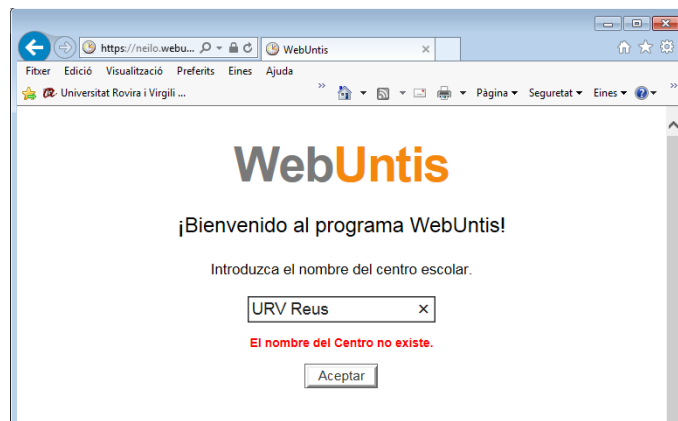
https://neilo.webu...

WebUntis

Fitxer Edició Visualització Preferits Eines Ajuda

Universitat Rovira i Virgili ...

Pàgina ▾ Seguretat ▾ Eines ▾

WebUntis

¡Bienvenido al programa WebUntis!

Introduzca el nombre del centro escolar.

URV Reus ×

El nombre del Centro no existe.

Aceptar